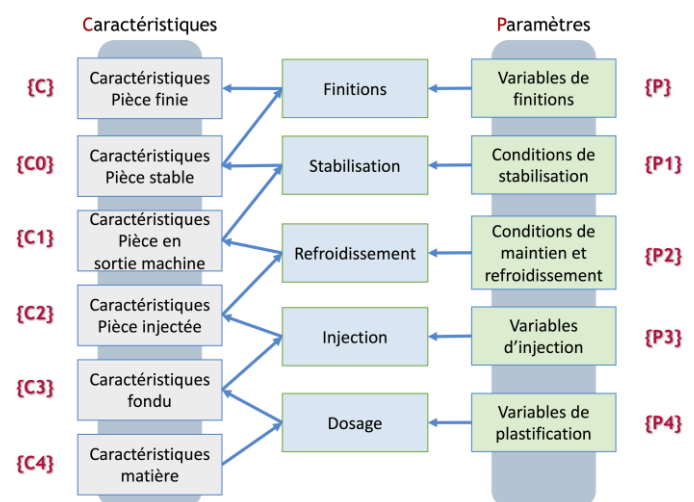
Caractéristiques

Paramètres

{C}

Caractéristiques Pièce finie

Finitions

Variables de finitions

{P}

{C0}

Caractéristiques Pièce stable

Stabilisation

Conditions de stabilisation

{P1}

{C1}

Caractéristiques Pièce en sortie machine

Refroidissement

Conditions de maintien et refroidissement

{P2}

{C2}

Caractéristiques Pièce injectée

Injection

Variables d'injection

{P3}

{C3}

Caractéristiques fondu

Dosage

Variables de plastification

{P4}

{C4}

Caractéristiques matière